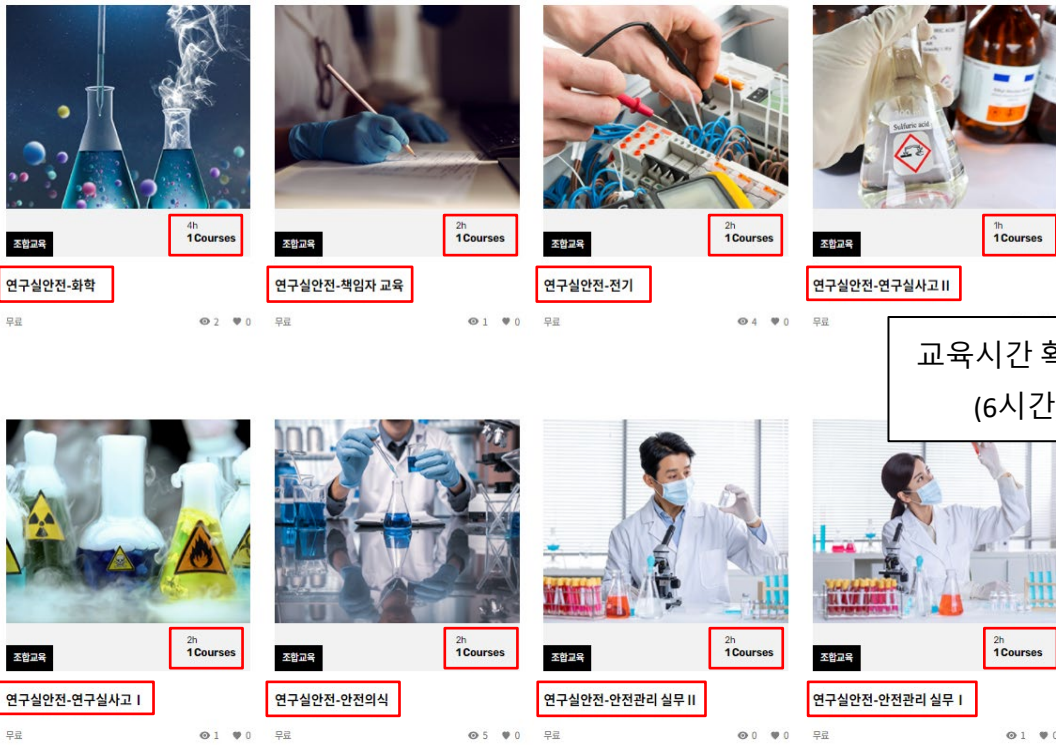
Sulfuric acid

조합교육
4h
1 Courses
연구실안전-화학
무료
2 0

조합교육
2h
1 Courses
연구실안전-책임자 교육
무료
1 0

조합교육
2h
1 Courses
연구실안전-전기
무료
4 0

조합교육
1h
1 Courses
연구실안전-연구실사고 II
무료

교육시간 확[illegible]
(6시간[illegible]

조합교육
2h
1 Courses
연구실안전-연구실사고 I
무료
1 0

조합교육
2h
1 Courses
연구실안전-안전의식
무료
5 0

조합교육
2h
1 Courses
연구실안전-안전관리 실무 II
무료
0 0

조합교육
2h
1 Courses
연구실안전-안전관리 실무 I
무료
1 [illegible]